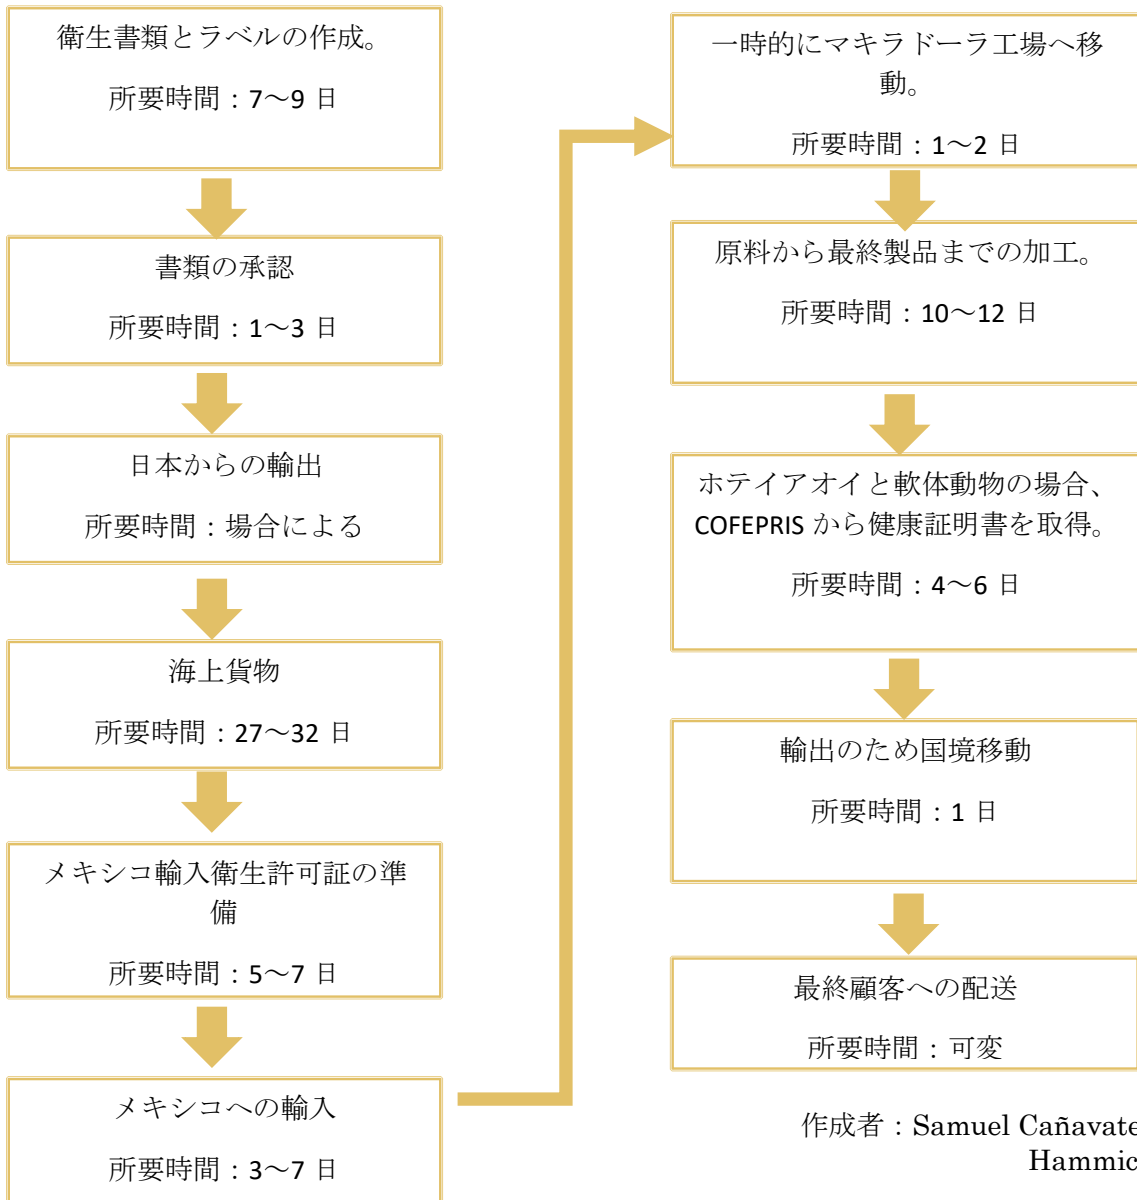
衛生書類とラベルの作成。

所要時間：7〜9 日

書類の承認

所要時間：1〜3 日

日本からの輸出

所要時間：場合による

海上貨物

所要時間：27〜32 日

メキシコ輸入衛生許可証の準備

所要時間：5〜7 日

メキシコへの輸入

所要時間：3〜7 日

一時的にマキラドーラ工場へ移動。

所要時間：1〜2 日

原料から最終製品までの加工。

所要時間：10〜12 日

ホテイアオイと軟体動物の場合、COFEPRIS から健康証明書を取得。

所要時間：4〜6 日

輸出のため国境移動

所要時間：1 日

最終顧客への配送

所要時間：可変

作成者：Samuel Cañavate Hammic